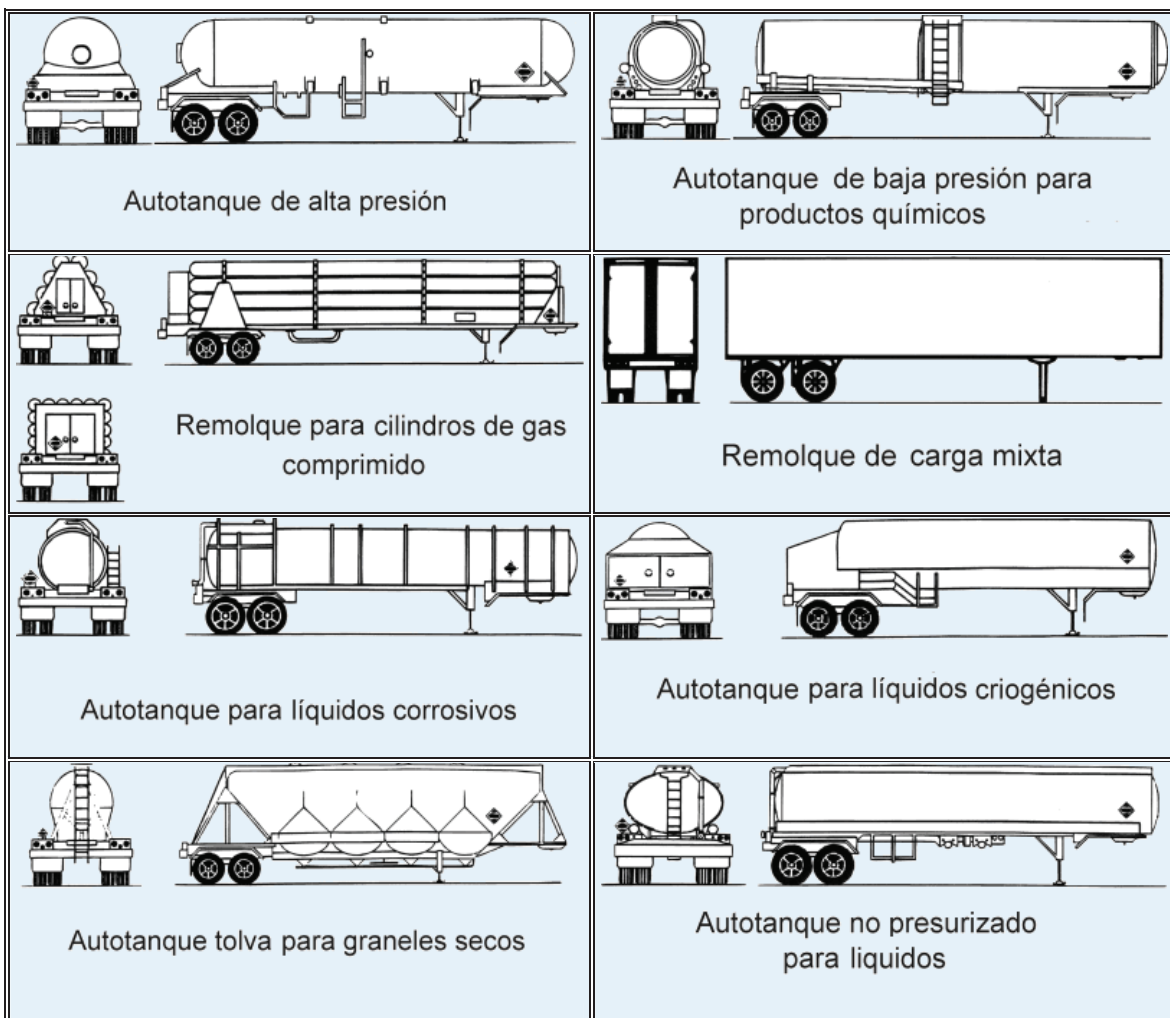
| | |
|---|---|
| Autotanque de alta presión | Autotanque de baja presión para productos químicos |
| Remolque para cilindros de gas comprimido | Remolque de carga mixta |
| Autotanque para líquidos corrosivos | Autotanque para líquidos criogénicos |
| Autotanque tolva para graneles secos | Autotanque no presurizado para liquidos |